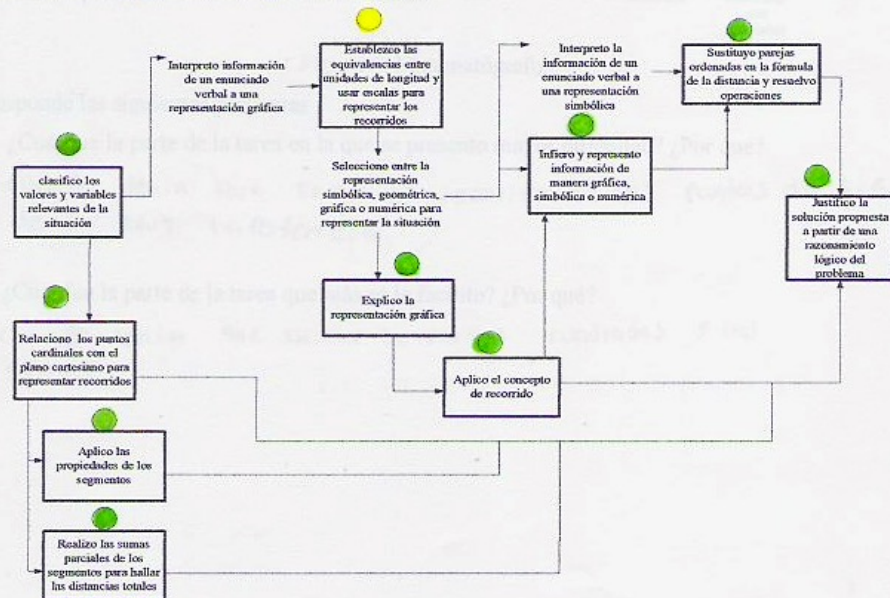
clasifico los valores y variables relevantes de la situación

Interpreto información de un enunciado verbal a una representación gráfica

Establezco las equivalencias entre unidades de longitud y usar escalas para representar los recorridos

Interpreto la información de un enunciado verbal a una representación simbólica

Sustituyo parejas ordenadas en la fórmula de la distancia y resuelvo operaciones

Selecciono entre la representación simbólica, geométrica, gráfica o numérica para representar la situación

Infiero y represento información de manera gráfica, simbólica o numérica

Justifico la solución propuesta a partir de una razonamiento lógico del problema

Relaciono los puntos cardinales con el plano cartesiano para representar recorridos

Explico la representación gráfica

Aplico el concepto de recorrido

Aplico las propiedades de los segmentos

Realizo las sumas parciales de los segmentos para hallar las distancias totales